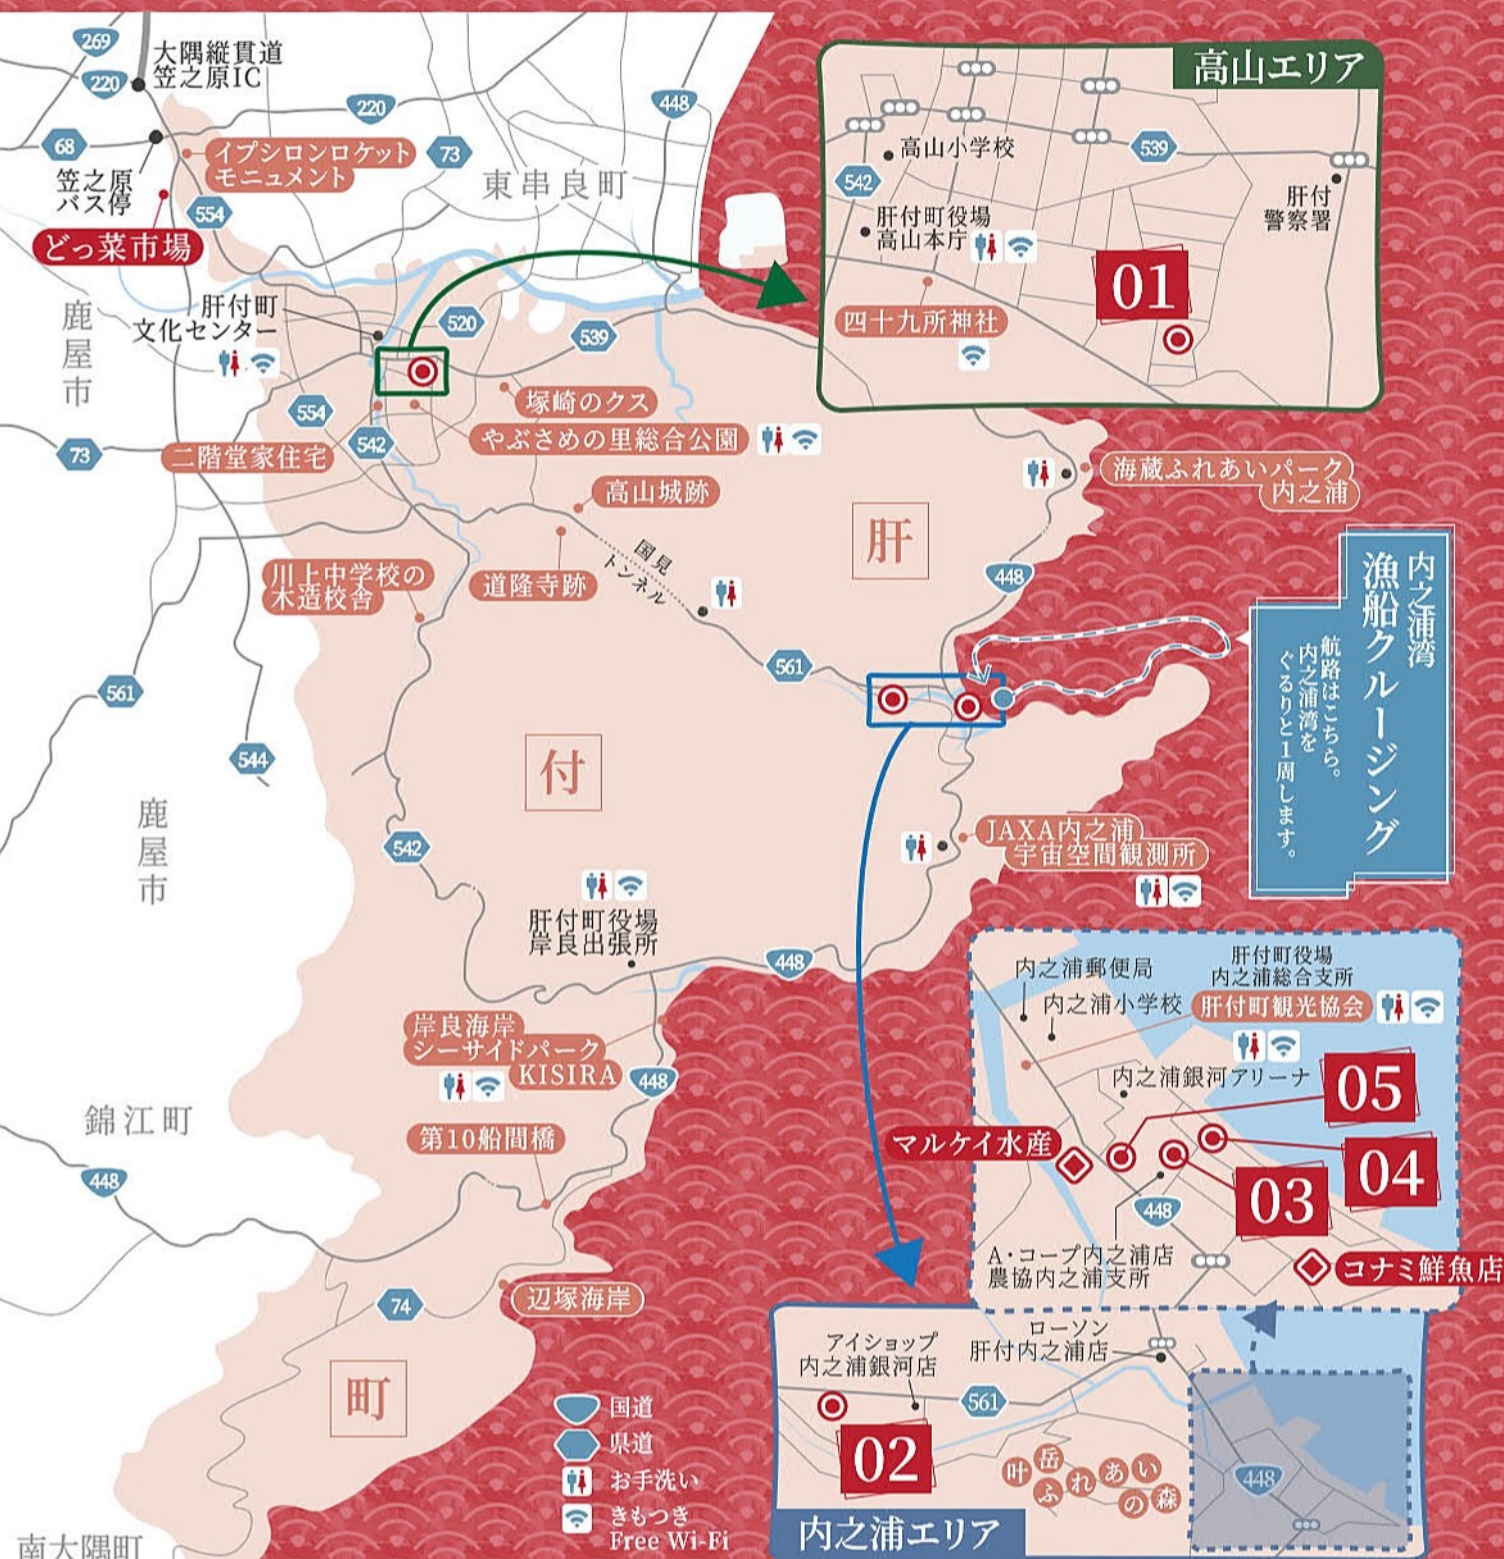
269
220
大隅縦貫道
笠之原IC
220
448
68
73
イプシロンロケット
モニュメント
東串良町
笠之原
バス停
554
どっ菜市場
鹿屋市
肝付町
文化センター
520
539
554
塚崎のクス
73
542
やぶさめの里総合公園
二階堂家住宅
高山城跡
国見トンネル
川上中学校の
木造校舎
道隆寺跡
561
544
鹿屋市
542
肝付町役場
岸良出張所
448
岸良海岸
シーサイドパーク
KISIRA
448
錦江町
第10船間橋
448
辺塚海岸
74
町
付
肝
高山エリア
高山小学校
539
542
肝付町役場
高山本庁
肝付
警察署
01
四十九所神社
海蔵ふれあいパーク
内之浦
448
内之浦湾
漁船クルージング
航路はこちら。内之浦湾をぐるりと1周します。
JAXA内之浦
宇宙空間観測所
内之浦郵便局
肝付町役場
内之浦総合支所
内之浦小学校
肝付町観光協会
内之浦銀河アリーナ
05
マルケイ水産
04
03
448
A・コープ内之浦店
農協内之浦支所
コナミ鮮魚店
アイショップ
内之浦銀河店
ローソン
肝付内之浦店
561
02
叶岳ふれあいの森
448
内之浦エリア
国道
県道
お手洗い
きもつき
Free Wi-Fi
南大隅町